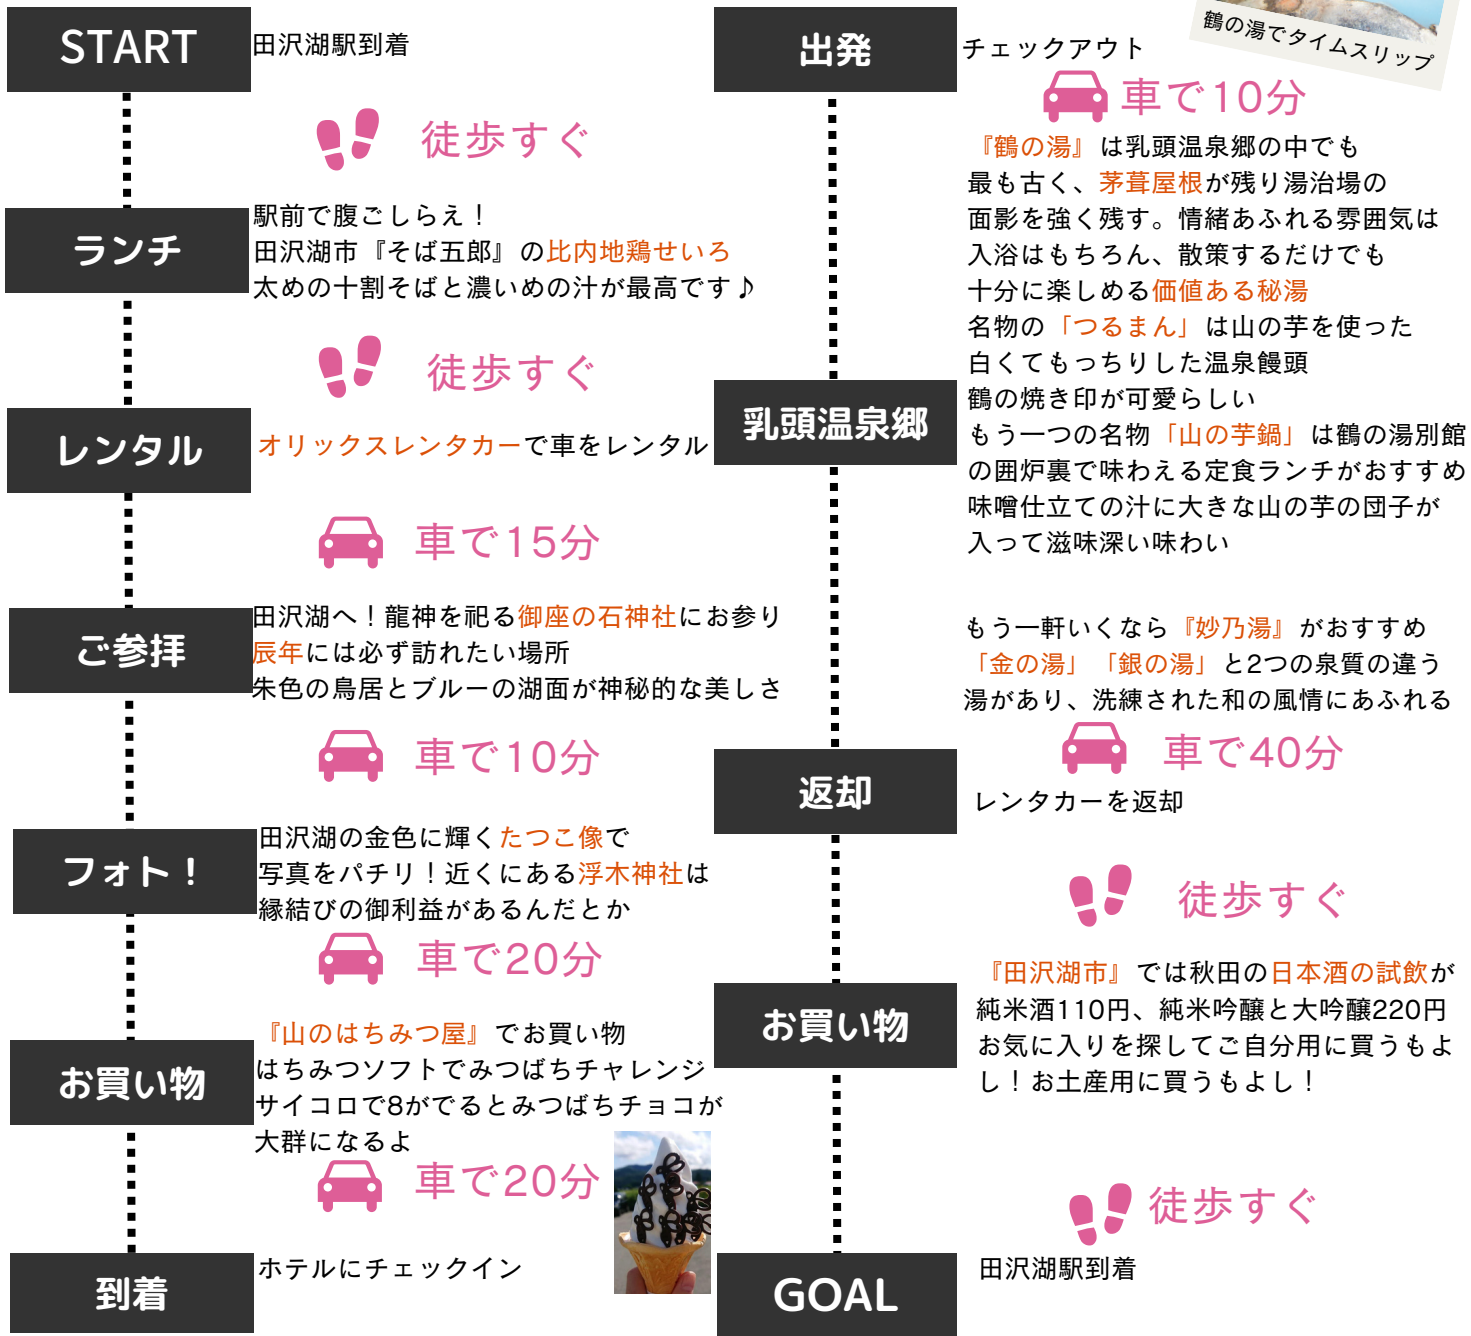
START

田沢湖駅到着

徒歩すぐ

ランチ

駅前で腹ごしらえ！
田沢湖市『そば五郎』の比内地鶏せいろ
太めの十割そばと濃いめの汁が最高です♪

徒歩すぐ

レンタル

オリックスレンタカーで車をレンタル

車で15分

ご参拝

田沢湖へ！龍神を祀る御座の石神社にお参り
辰年には必ず訪れたい場所
朱色の鳥居とブルーの湖面が神秘的な美しさ

車で10分

フォト！

田沢湖の金色に輝くたつこ像で
写真をパチリ！近くにある浮木神社は
縁結びの御利益があるんだとか

車で20分

お買い物

『山のはちみつ屋』でお買い物
はちみつソフトでみつばちチャレンジ
サイコロで8がでるとみつばちチョコが
大群になるよ

車で20分

到着

ホテルにチェックイン

出発

チェックアウト

鶴の湯でタイムスリップ

車で10分

『鶴の湯』は乳頭温泉郷の中でも
最も古く、茅葺屋根が残り湯治場の
面影を強く残す。情緒あふれる雰囲気は
入浴はもちろん、散策するだけでも
十分に楽しめる価値ある秘湯
名物の「つるまん」は山の芋を使った
白くてもっちりした温泉饅頭
鶴の焼き印が可愛らしい
もう一つの名物「山の芋鍋」は鶴の湯別館
の囲炉裏で味わえる定食ランチがおすすめ
味噌仕立ての汁に大きな山の芋の団子が
入って滋味深い味わい

乳頭温泉郷

もう一軒いくなら『妙乃湯』がおすすめ
「金の湯」「銀の湯」と2つの泉質の違う
湯があり、洗練された和の風情にあふれる

車で40分

返却

レンタカーを返却

徒歩すぐ

『田沢湖市』では秋田の日本酒の試飲が
純米酒110円、純米吟醸と大吟醸220円
お気に入りを探してご自分用に買うもよ
し！お土産用に買うもよし！

お買い物

徒歩すぐ

田沢湖駅到着

GOAL